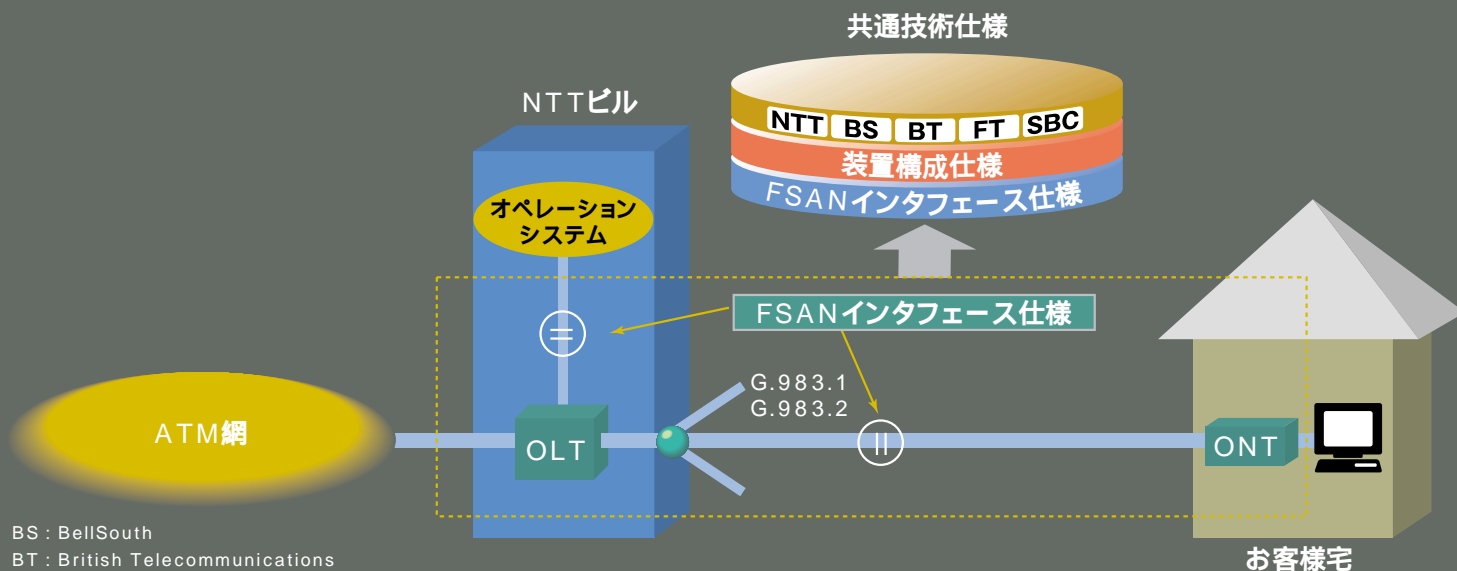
共通技術仕様

NTT BS BT FT SBC

装置構成仕様

FSANインタフェース仕様

NTTビル

オペレーションシステム

FSANインタフェース仕様

=

G.983.1
G.983.2

ATM網

OLT

II

ONT

BS : BellSouth
BT : British Telecommunications

お客様宅